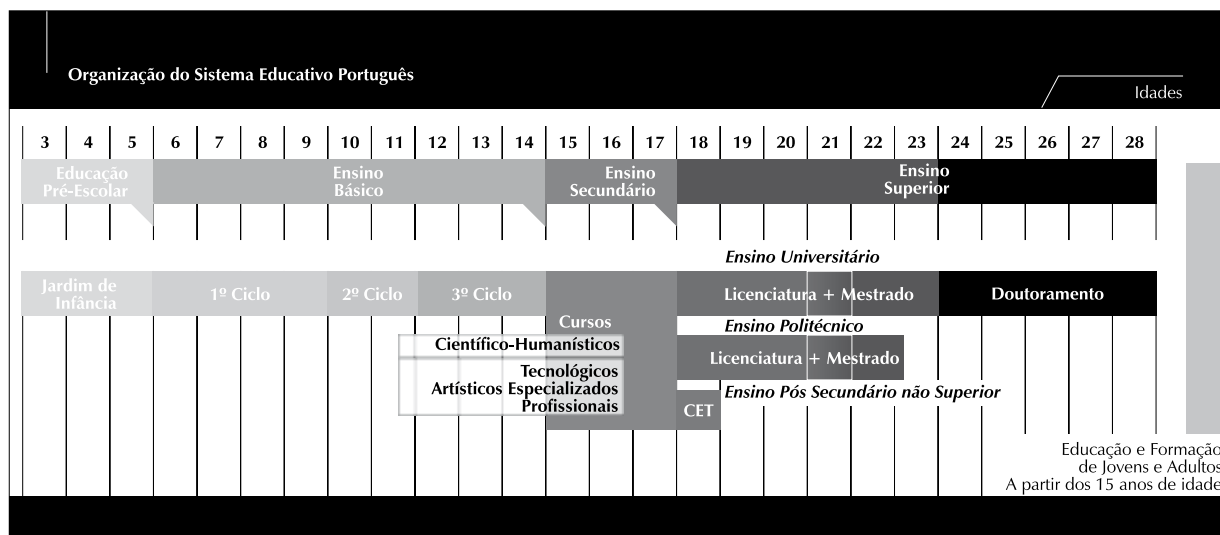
Organização do Sistema Educativo Português

Idades

| 3 | 4 | 5 | 6 | 7 | 8 | 9 | 10 | 11 | 12 | 13 | 14 | 15 | 16 | 17 | 18 | 19 | 20 | 21 | 22 | 23 | 24 | 25 | 26 | 27 | 28 |
|---|---|---|---|---|---|---|---|---|---|---|---|---|---|---|---|---|---|---|---|---|---|---|---|---|---|

Educação Pré-Escolar

Ensino Básico

Ensino Secundário

Ensino Superior

Ensino Universitário

Jardim de Infância

1º Ciclo

2º Ciclo

3º Ciclo

Licenciatura + Mestrado

Doutoramento

Cursos

Ensino Politécnico

Científico-Humanísticos

Licenciatura + Mestrado

Tecnológicos
Artísticos Especializados
Profissionais

Ensino Pós Secundário não Superior

CET

Educação e Formação de Jovens e Adultos
A partir dos 15 anos de idade